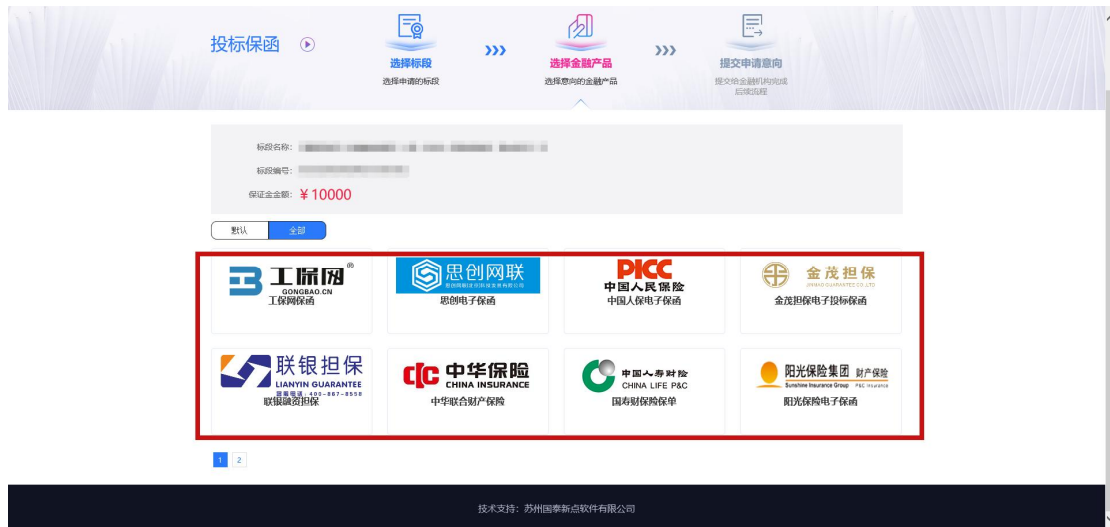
投标保函

选择标段
选择申请的标段

选择金融产品
选择意向的金融产品

提交申请意向
提交给金融机构或后续流程

标段名称： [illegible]
标段编号： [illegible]
保证金金额： ￥10000

默认 全部

工保网 GONGBAO.CN
工保网保函

思创网联
思创电子保函

PICC 中国人民保险
中国人保电子保函

金茂担保 JINMAO GUARANTEE CO.,LTD
金茂担保电子投标保函

联银担保 LIANYIN GUARANTEE
服务电话：400-867-8558
联银融资担保

中华保险 CHINA INSURANCE
中华联合财产保险

中国人寿财险 CHINA LIFE P&C
国寿财保险保单

阳光保险集团 财产保险 Sunshine Insurance Group P&C Insurance
阳光保险电子保函

1 2

技术支持：苏州国泰新点软件有限公司